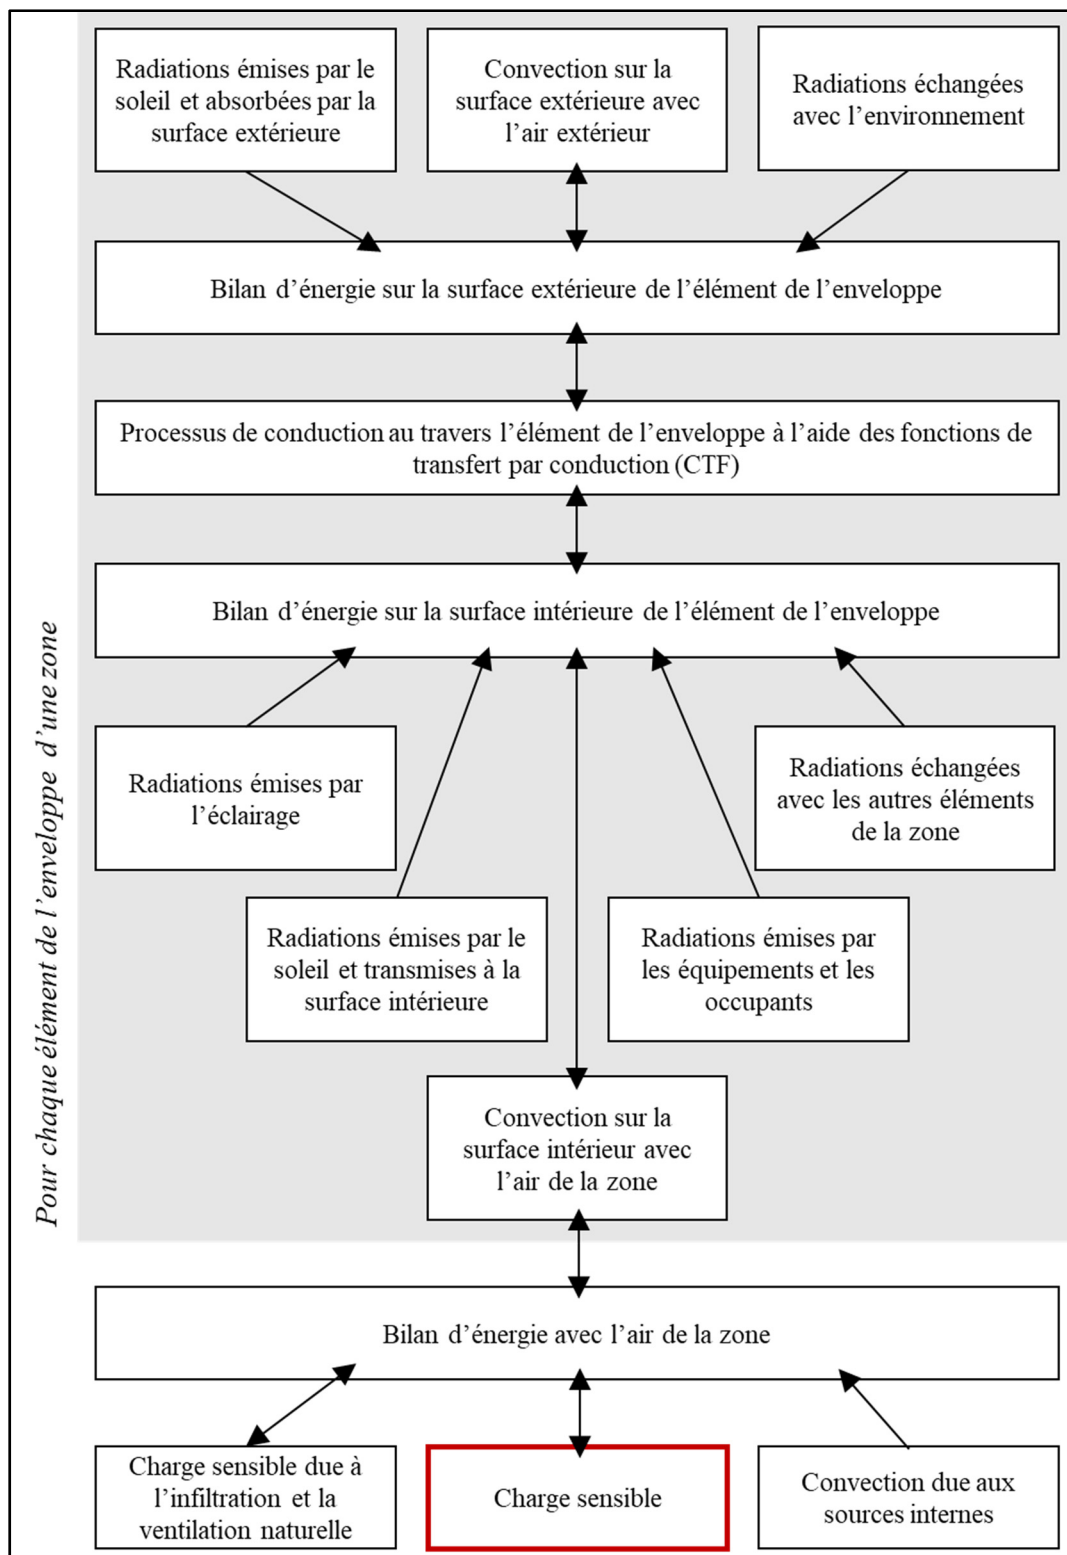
Pour chaque élément de l'enveloppe d'une zone

Radiations émises par le soleil et absorbées par la surface extérieure

Convection sur la surface extérieure avec l'air extérieur

Radiations échangées avec l'environnement

Bilan d'énergie sur la surface extérieure de l'élément de l'enveloppe

Processus de conduction au travers l'élément de l'enveloppe à l'aide des fonctions de transfert par conduction (CTF)

Bilan d'énergie sur la surface intérieure de l'élément de l'enveloppe

Radiations émises par l'éclairage

Radiations échangées avec les autres éléments de la zone

Radiations émises par le soleil et transmises à la surface intérieure

Radiations émises par les équipements et les occupants

Convection sur la surface intérieur avec l'air de la zone

Bilan d'énergie avec l'air de la zone

Charge sensible due à l'infiltration et la ventilation naturelle

Charge sensible

Convection due aux sources internes